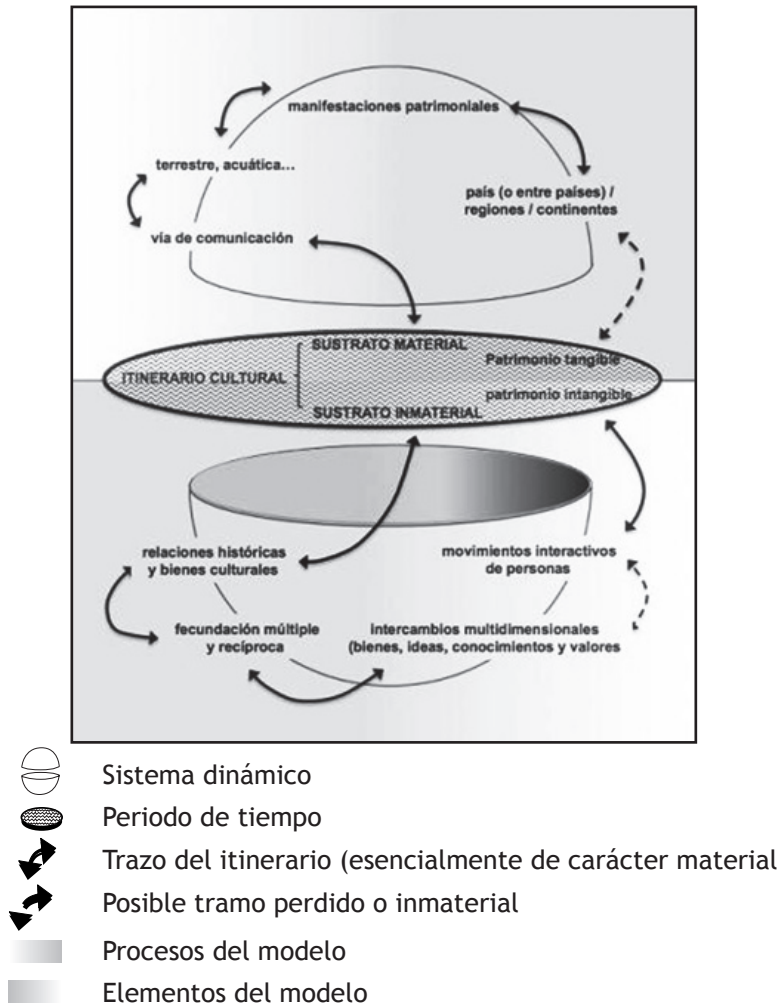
manifestaciones patrimoniales

terrestre, acuática...

país (o entre países) / regiones / continentes

vía de comunicación

ITINERARIO CULTURAL

SUSTRATO MATERIAL

Patrimonio tangible

patrimonio intangible

SUSTRATO INMATERIAL

relaciones históricas y bienes culturales

movimientos interactivos de personas

fecundación múltiple y recíproca

intercambios multidimensionales (bienes, ideas, conocimientos y valores

Sistema dinámico

Periodo de tiempo

Trazo del itinerario (esencialmente de carácter material

Posible tramo perdido o inmaterial

Procesos del modelo

Elementos del modelo